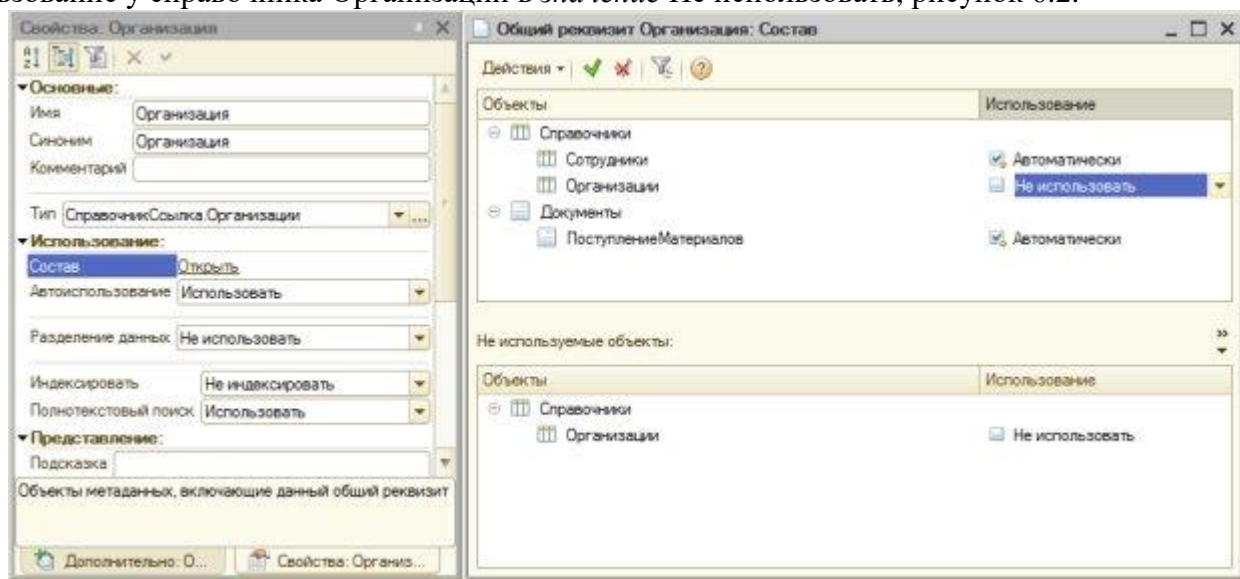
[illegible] у справочника Организация в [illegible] Не использовать, рисунок 6.2.

Свойства: Организация

▾Основные:
Имя Организация
Синоним Организация
Комментарий

Тип СправочникСсылка.Организации
▾Использование:
Состав Открыть
Автоиспользование Использовать
Разделение данных Не использовать
Индексировать Не индексировать
Полнотекстовый поиск Использовать
▾Представление:
Подсказка

Объекты метаданных, включающие данный общий реквизит

Дополнительно: О... Свойства: Организ...

Общий реквизит Организация: Состав

Действия ▾

| Объекты | Использование |
|---|---|
| Справочники | |
| Сотрудники | Автоматически |
| Организации | Не использовать |
| Документы | |
| ПоступлениеМатериалов | Автоматически |

Не используемые объекты:

| Объекты | Использование |
|---|---|
| Справочники | |
| Организации | Не использовать |